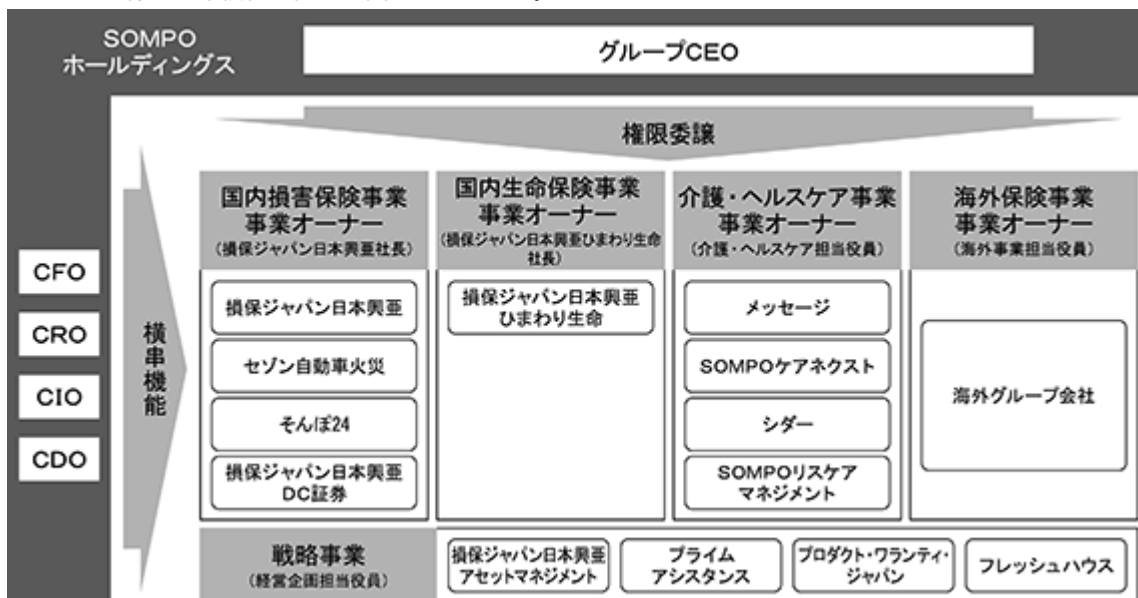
SOMPO ホールディングス

グループCEO

権限委譲

CFO

CRO

CIO

CDO

横串機能

国内損害保険事業
事業オーナー
(損保ジャパン日本興亜社長)

損保ジャパン日本興亜

セゾン自動車火災

そんぽ24

損保ジャパン日本興亜DC証券

国内生命保険事業
事業オーナー
(損保ジャパン日本興亜ひまわり生命社長)

損保ジャパン日本興亜ひまわり生命

介護・ヘルスケア事業
事業オーナー
(介護・ヘルスケア担当役員)

メッセージ

SOMPOケアネクスト

シダー

SOMPOリスケアマネジメント

海外保険事業
事業オーナー
(海外事業担当役員)

海外グループ会社

戦略事業
(経営企画担当役員)

損保ジャパン日本興亜アセットマネジメント

プライムアシスタンス

プロダクト・ワランティ・ジャパン

フレッシュハウス